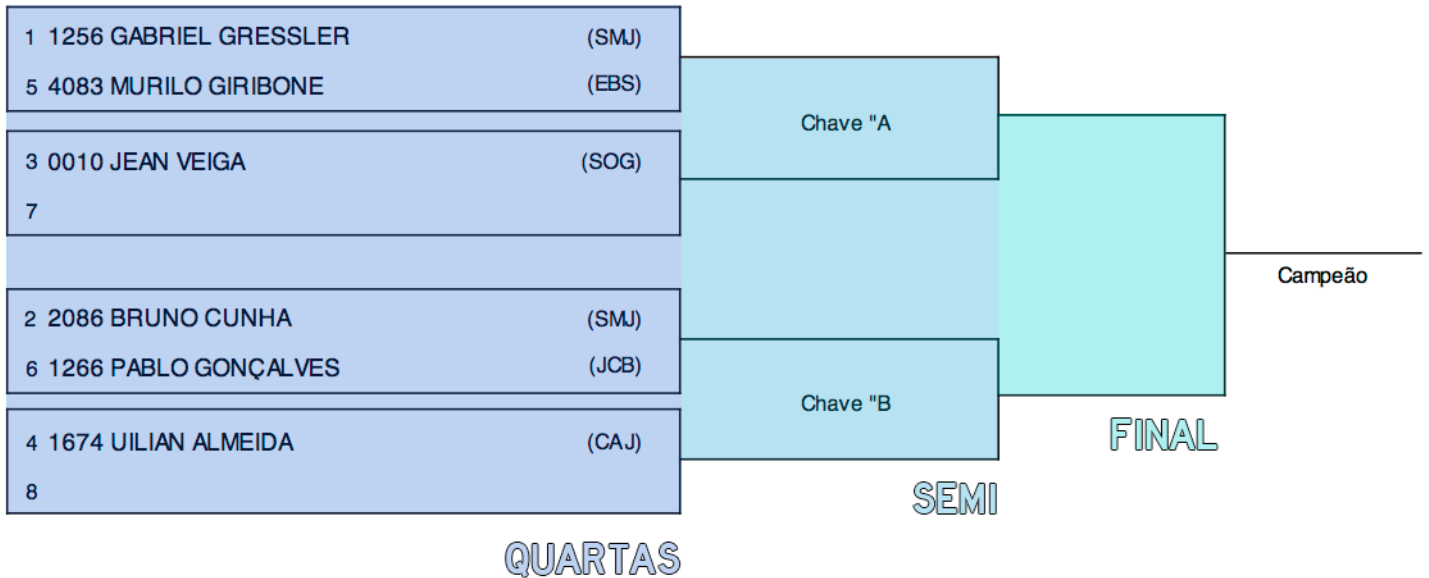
1 1256 GABRIEL GRESSLER (SMJ)
5 4083 MURILO GIRIBONE (EBS)

3 0010 JEAN VEIGA (SOG)
7

Chave "A

2 2086 BRUNO CUNHA (SMJ)
6 1266 PABLO GONÇALVES (JCB)

4 1674 UILIAN ALMEIDA (CAJ)
8

Chave "B

Campeão

FINAL

SEMI

QUARTAS